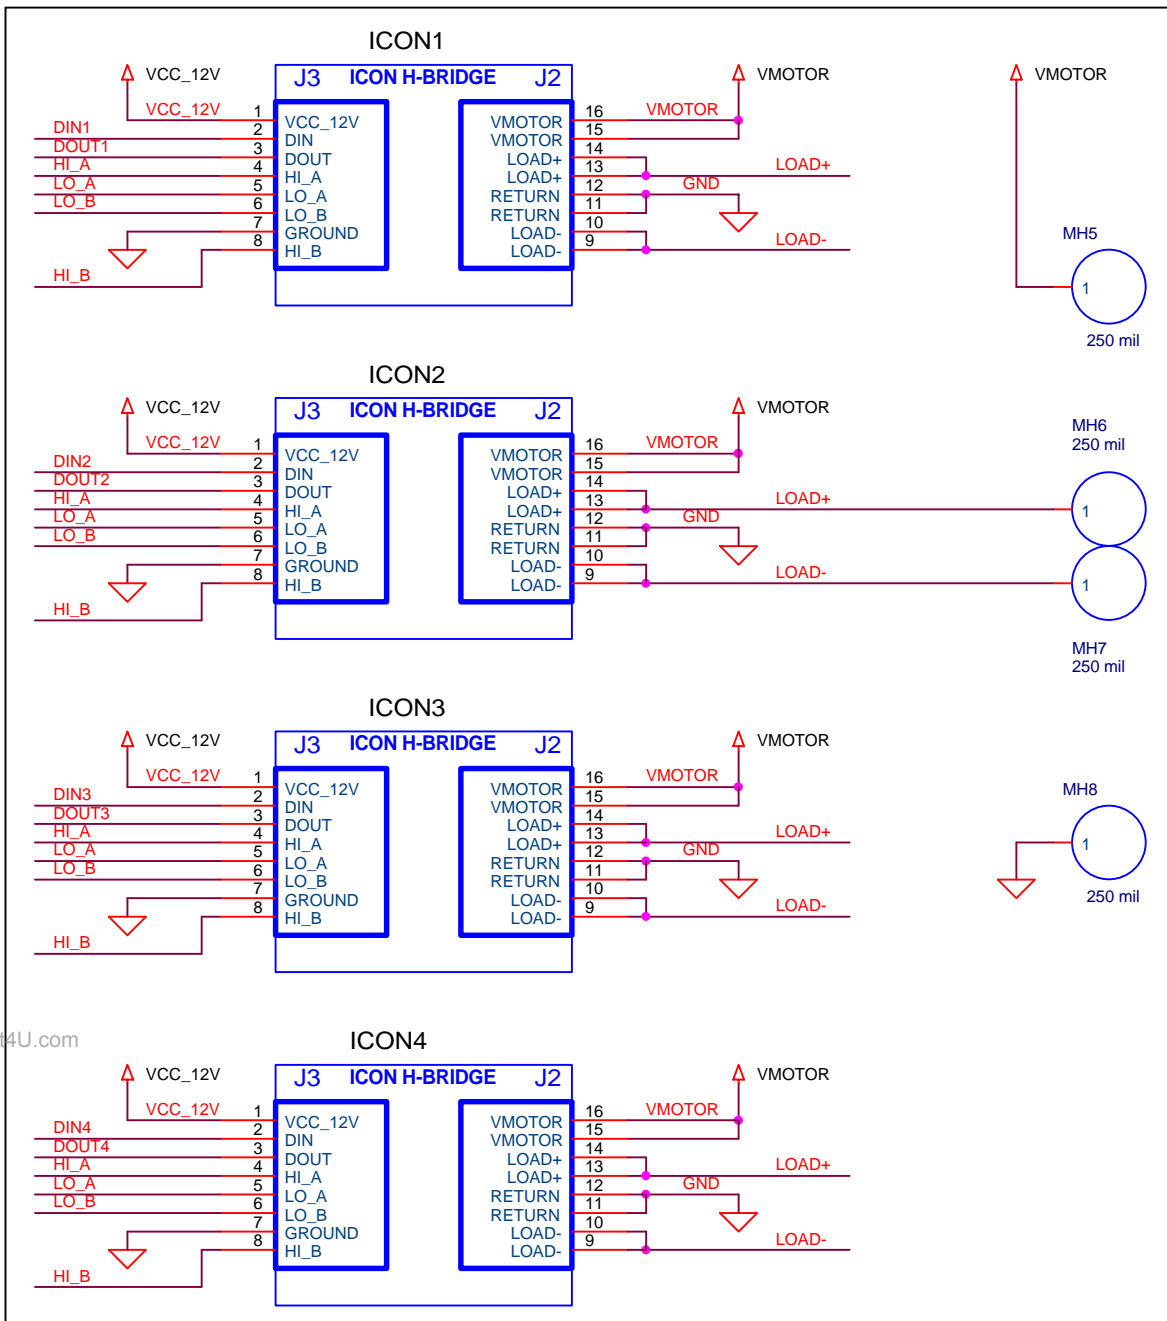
ICON1

VCC_12V
VCC_12V
DIN1
DOUT1
HI_A
LO_A
LO_B
HI_B
J3 ICON H-BRIDGE J2
1 2 3 4 5 6 7 8
VCC_12V
DIN
DOUT
HI_A
LO_A
LO_B
GROUND
HI_B
VMOTOR
VMOTOR
LOAD+
LOAD+
RETURN
RETURN
LOAD-
LOAD-
16 15 14 13 12 11 10 9
VMOTOR
VMOTOR
LOAD+
GND
LOAD-
VMOTOR
MH5
1
250 mil

ICON2

VCC_12V
VCC_12V
DIN2
DOUT2
HI_A
LO_A
LO_B
HI_B
J3 ICON H-BRIDGE J2
1 2 3 4 5 6 7 8
VCC_12V
DIN
DOUT
HI_A
LO_A
LO_B
GROUND
HI_B
VMOTOR
VMOTOR
LOAD+
LOAD+
RETURN
RETURN
LOAD-
LOAD-
16 15 14 13 12 11 10 9
VMOTOR
VMOTOR
LOAD+
GND
LOAD-
MH6
250 mil
1
1
MH7
250 mil

ICON3

VCC_12V
VCC_12V
DIN3
DOUT3
HI_A
LO_A
LO_B
HI_B
J3 ICON H-BRIDGE J2
1 2 3 4 5 6 7 8
VCC_12V
DIN
DOUT
HI_A
LO_A
LO_B
GROUND
HI_B
VMOTOR
VMOTOR
LOAD+
LOAD+
RETURN
RETURN
LOAD-
LOAD-
16 15 14 13 12 11 10 9
VMOTOR
VMOTOR
LOAD+
GND
LOAD-
MH8
1
250 mil

t4U.com

ICON4

VCC_12V
VCC_12V
DIN4
DOUT4
HI_A
LO_A
LO_B
HI_B
J3 ICON H-BRIDGE J2
1 2 3 4 5 6 7 8
VCC_12V
DIN
DOUT
HI_A
LO_A
LO_B
GROUND
HI_B
VMOTOR
VMOTOR
LOAD+
LOAD+
RETURN
RETURN
LOAD-
LOAD-
16 15 14 13 12 11 10 9
VMOTOR
VMOTOR
LOAD+
GND
LOAD-